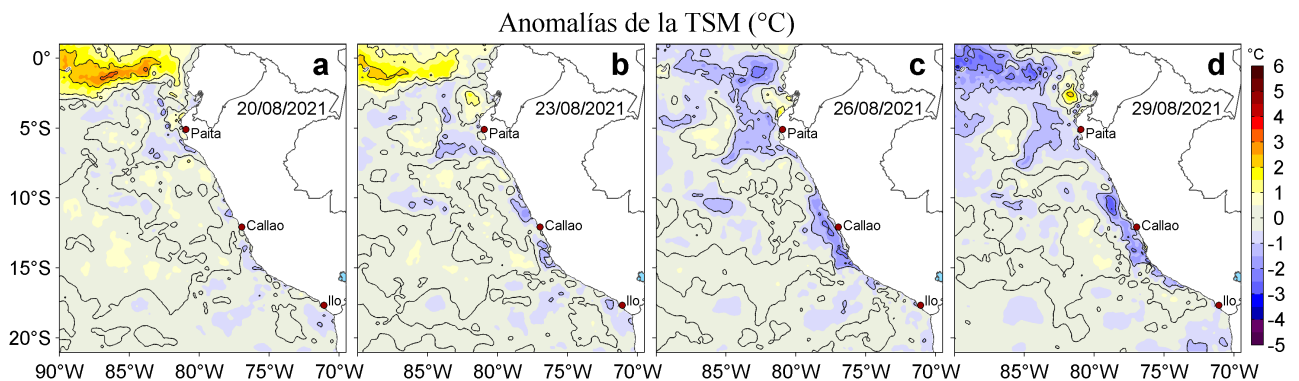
Anomalías de la TSM (°C)

0°
5°S
10°S
15°S
20°S

90°W 85°W 80°W 75°W 70°W

a
20/08/2021
Paita
Callao
Ilo

b
23/08/2021
Paita
Callao
Ilo

85°W 80°W 75°W 70°W

c
26/08/2021
Paita
Callao
Ilo

85°W 80°W 75°W 70°W

d
29/08/2021
Paita
Callao
Ilo

85°W 80°W 75°W 70°W

°C
6
5
4
3
2
1
0
-1
-2
-3
-4
-5